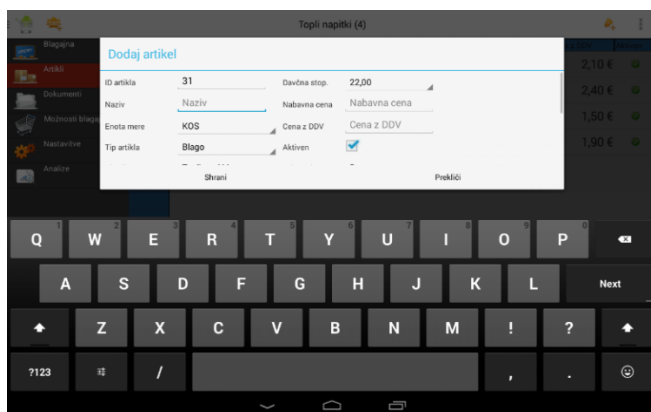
Topli napitki (4)

Blagajna
Artikli
Dokumenti
Možnosti blaga
Nastavitve
Analize

2,10 €
2,40 €
1,50 €
1,90 €

Dodaj artikel

ID artikla 31
Davčna stop. 22,00
Naziv Naziv
Nabavna cena Nabavna cena
Enota mere KOS
Cena z DDV Cena z DDV
Tip artikla Blago
Aktiven

Shrani
Prekliči

Q W E R T Y U I O P
A S D F G H J K L Next
Z X C V B N M ! ?
?123 /
1 2 3 4 5 6 7 8 9 0